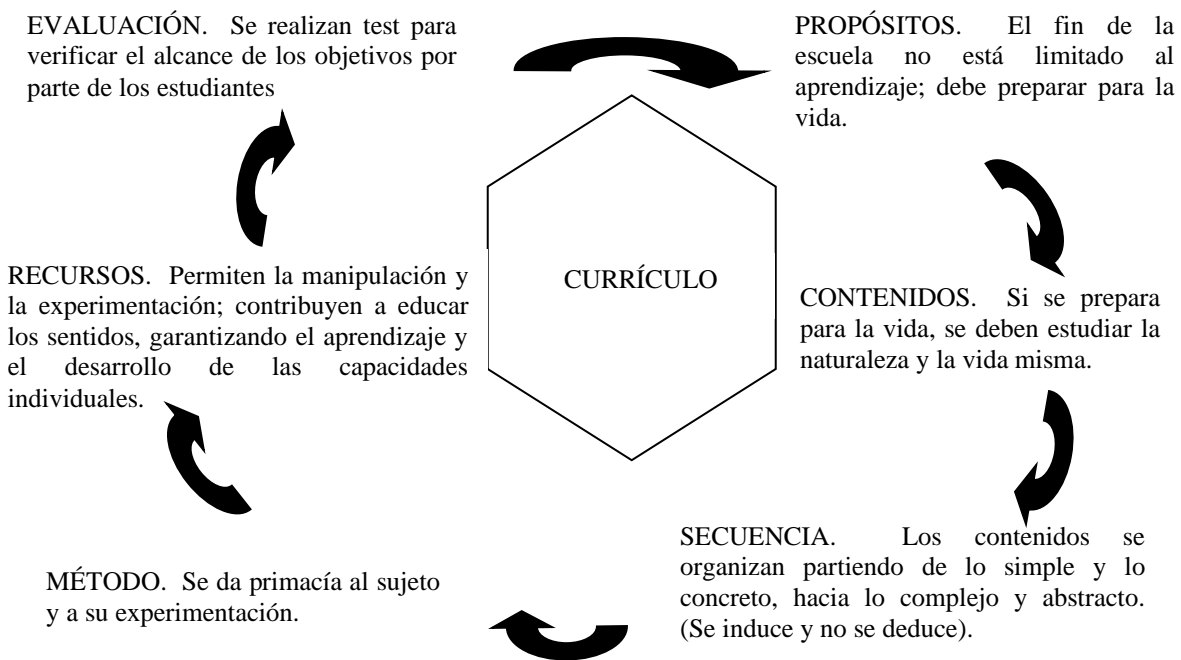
EVALUACIÓN. Se realizan test para verificar el alcance de los objetivos por parte de los estudiantes

PROPÓSITOS. El fin de la escuela no está limitado al aprendizaje; debe preparar para la vida.

CURRÍCULO

RECURSOS. Permiten la manipulación y la experimentación; contribuyen a educar los sentidos, garantizando el aprendizaje y el desarrollo de las capacidades individuales.

CONTENIDOS. Si se prepara para la vida, se deben estudiar la naturaleza y la vida misma.

MÉTODO. Se da primacía al sujeto y a su experimentación.

SECUENCIA. Los contenidos se organizan partiendo de lo simple y lo concreto, hacia lo complejo y abstracto. (Se induce y no se deduce).